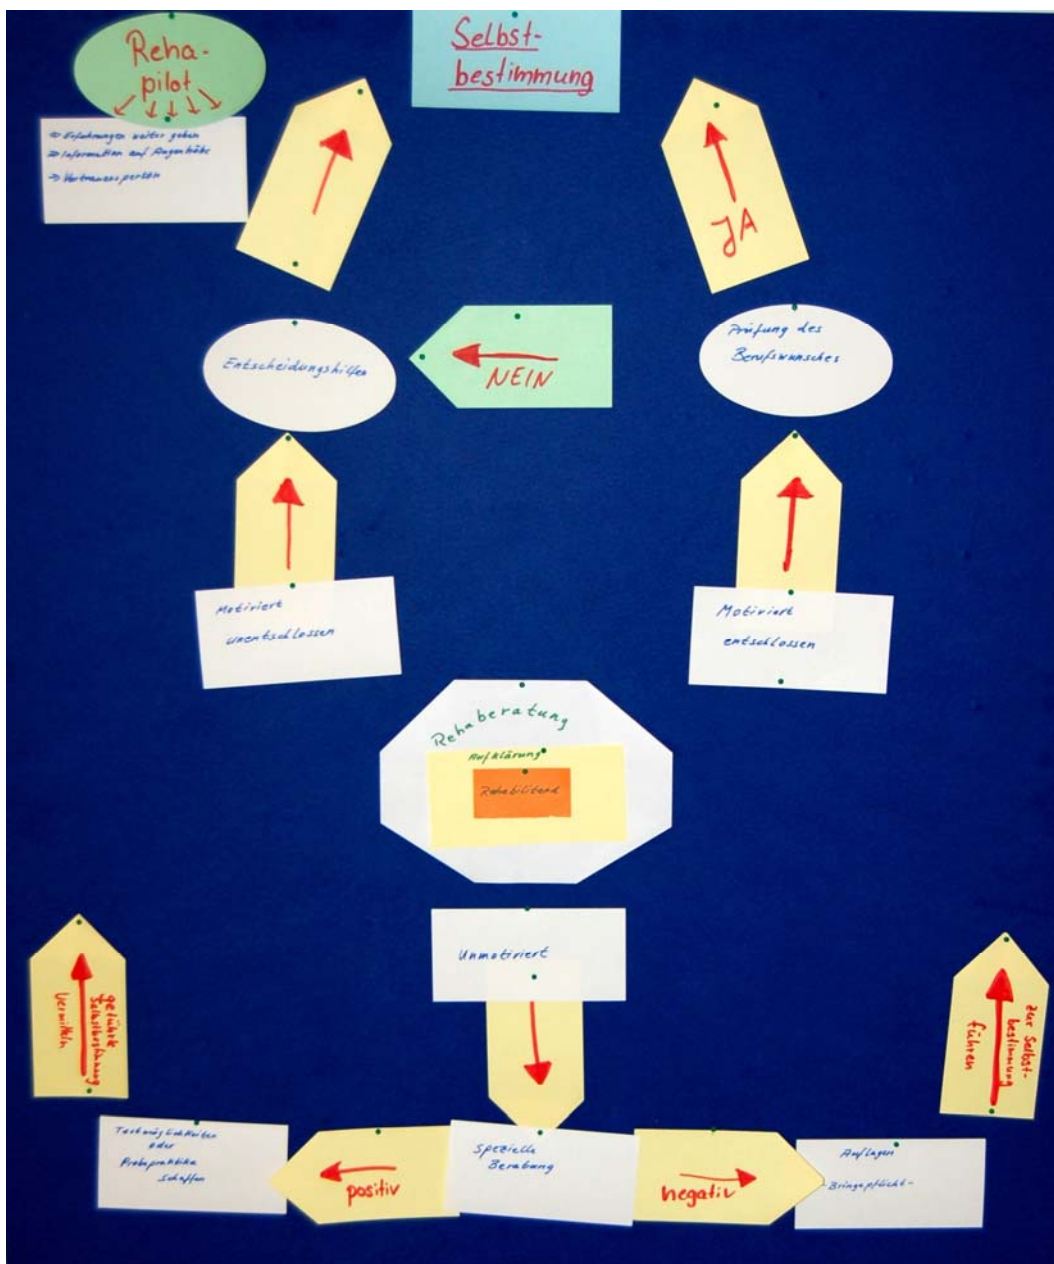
Reha-pilot

Selbst-bestimmung

⇒ Erfahrungen weiter geben
⇒ Information auf Augenhöhe
⇒ Vertrauensperson

JA

Entscheidungshilfen

NEIN

Prüfung des Berufswunsches

Motiviert unentschlossen

Motiviert entschlossen

Rehaberatung

Aufklärung

Rehabilitand

Unmotiviert

geübte Selbstbestimmung vermitteln

zur Selbstbestimmung führen

Testmöglichkeiten oder Probepraktika schaffen

positiv

Spezielle Beratung

negativ

Auflagen

Bringepflicht